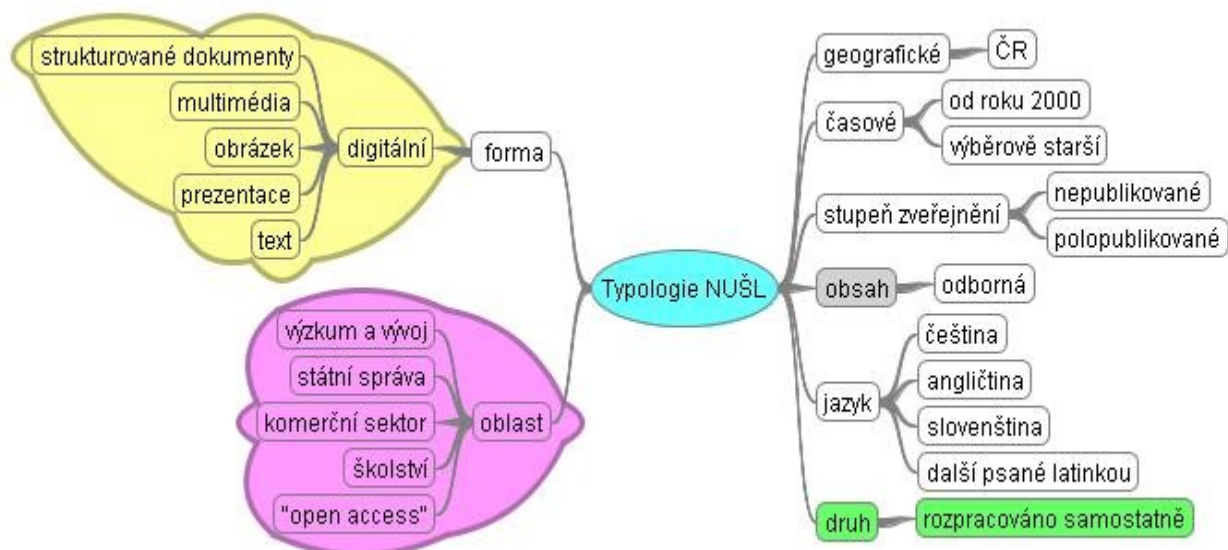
Typologie NUŠL

forma
digitální
strukturované dokumenty
multimédia
obrázek
prezentace
text

oblast
výzkum a vývoj
státní správa
komerční sektor
školství
"open access"

geografické
ČR

časové
od roku 2000
výběrově starší

stupeň zveřejnění
nepublikované
polopublikované

obsah
odborná

jazyk
čeština
angličtina
slovenština
další psané latinkou

druh
rozpracováno samostatně